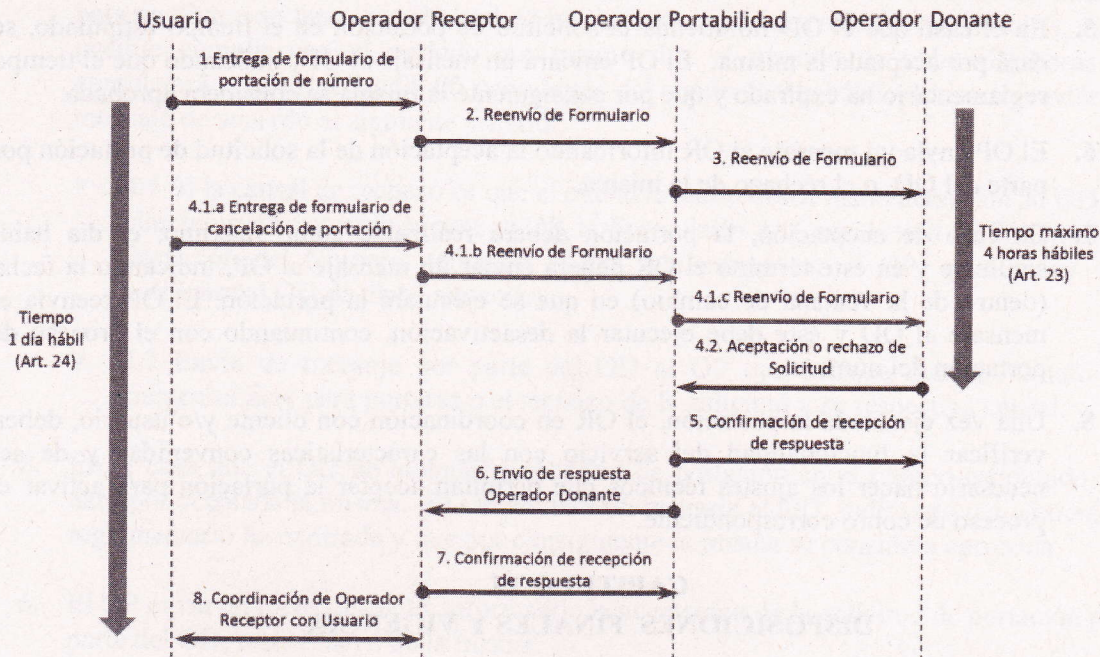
Usuario

Operador Receptor

Operador Portabilidad

Operador Donante

1.Entrega de formulario de portación de número

2. Reenvío de Formulario

3. Reenvío de Formulario

4.1.a Entrega de formulario de cancelación de portación

4.1.b Reenvío de Formulario

4.1.c Reenvío de Formulario

4.2. Aceptación o rechazo de Solicitud

5. Confirmación de recepción de respuesta

6. Envío de respuesta Operador Donante

7. Confirmación de recepción de respuesta

8. Coordinación de Operador Receptor con Usuario

Tiempo 1 día hábil (Art. 24)

Tiempo máximo 4 horas hábiles (Art. 23)